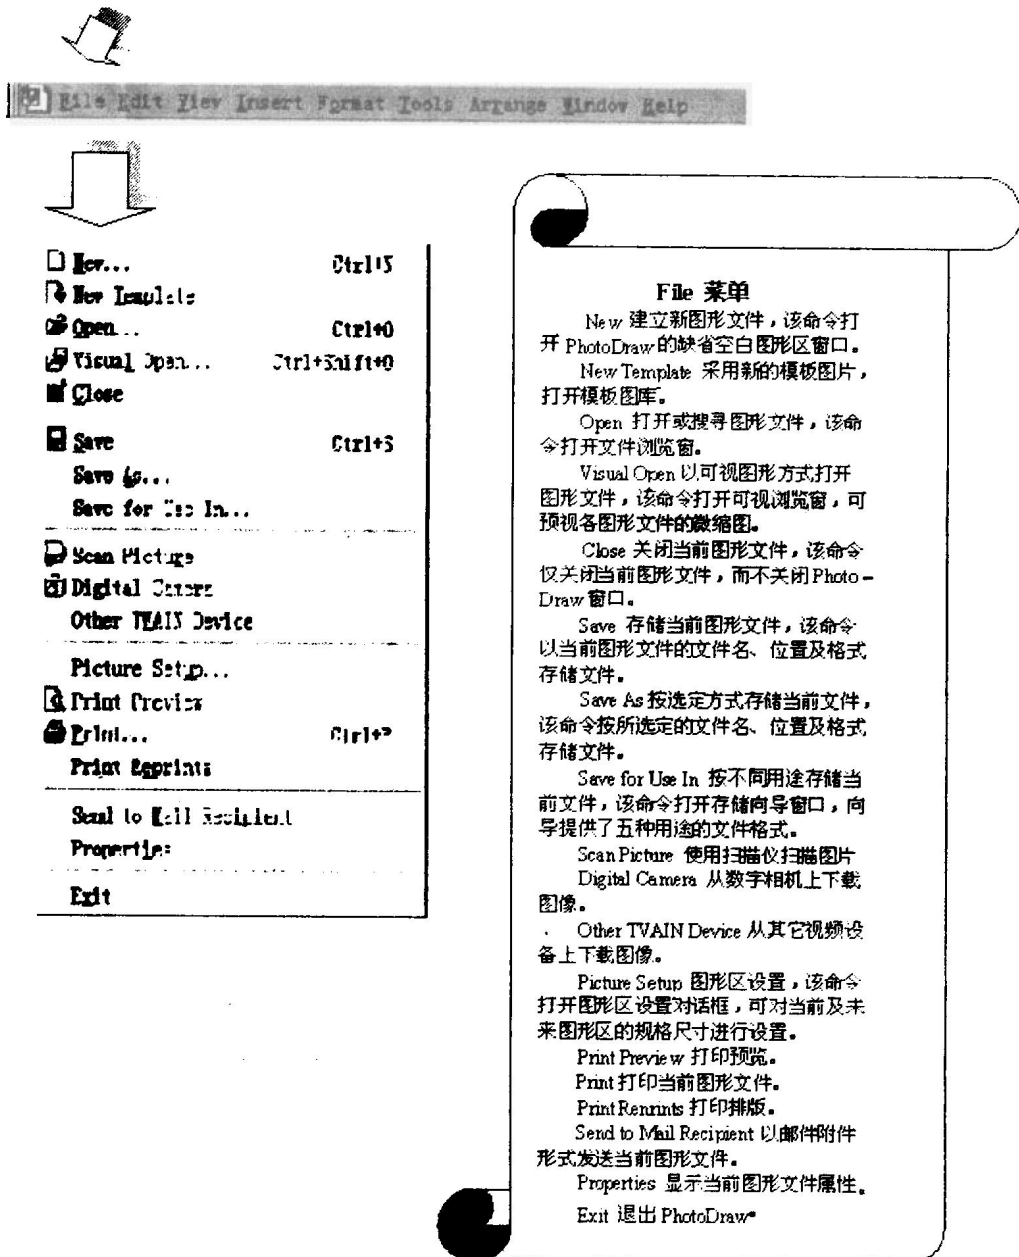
File Edit View Insert Format Tools Arrange Window Help

New... Ctrl+N
New Template
Open... Ctrl+O
Visual Open... Ctrl+Shift+O
Close
Save Ctrl+S
Save As...
Save for Use In...
Scan Picture
Digital Camera
Other TWAIN Device
Picture Setup...
Print Preview
Print... Ctrl+P
Print Reprints
Send to Mail Recipient
Properties
Exit

File 菜单

New 建立新图形文件，该命令打开 PhotoDraw 的缺省空白图形区窗口。

New Template 采用新的模板图片，打开模板图库。

Open 打开或搜寻图形文件，该命令打开文件浏览窗。

Visual Open 以可视图形方式打开图形文件，该命令打开可视浏览窗，可预视各图形文件的微缩图。

Close 关闭当前图形文件，该命令仅关闭当前图形文件，而不关闭 Photo-Draw 窗口。

Save 存储当前图形文件，该命令以当前图形文件的文件名、位置及格式存储文件。

Save As 按选定方式存储当前文件，该命令按所选定的文件名、位置及格式存储文件。

Save for Use In 按不同用途存储当前文件，该命令打开存储向导窗口，向导提供了五种用途的文件格式。

Scan Picture 使用扫描仪扫描图片

Digital Camera 从数字相机上下载图像。

. Other TVAIN Device 从其它视频设备上下载图像。

Picture Setup 图形区设置，该命令打开图形区设置对话框，可对当前及未来图形区的规格尺寸进行设置。

Print Preview 打印预览。

Print 打印当前图形文件。

Print Renrints 打印排版。

Send to Mail Recipient 以邮件附件形式发送当前图形文件。

Properties 显示当前图形文件属性。

Exit 退出 PhotoDraw。